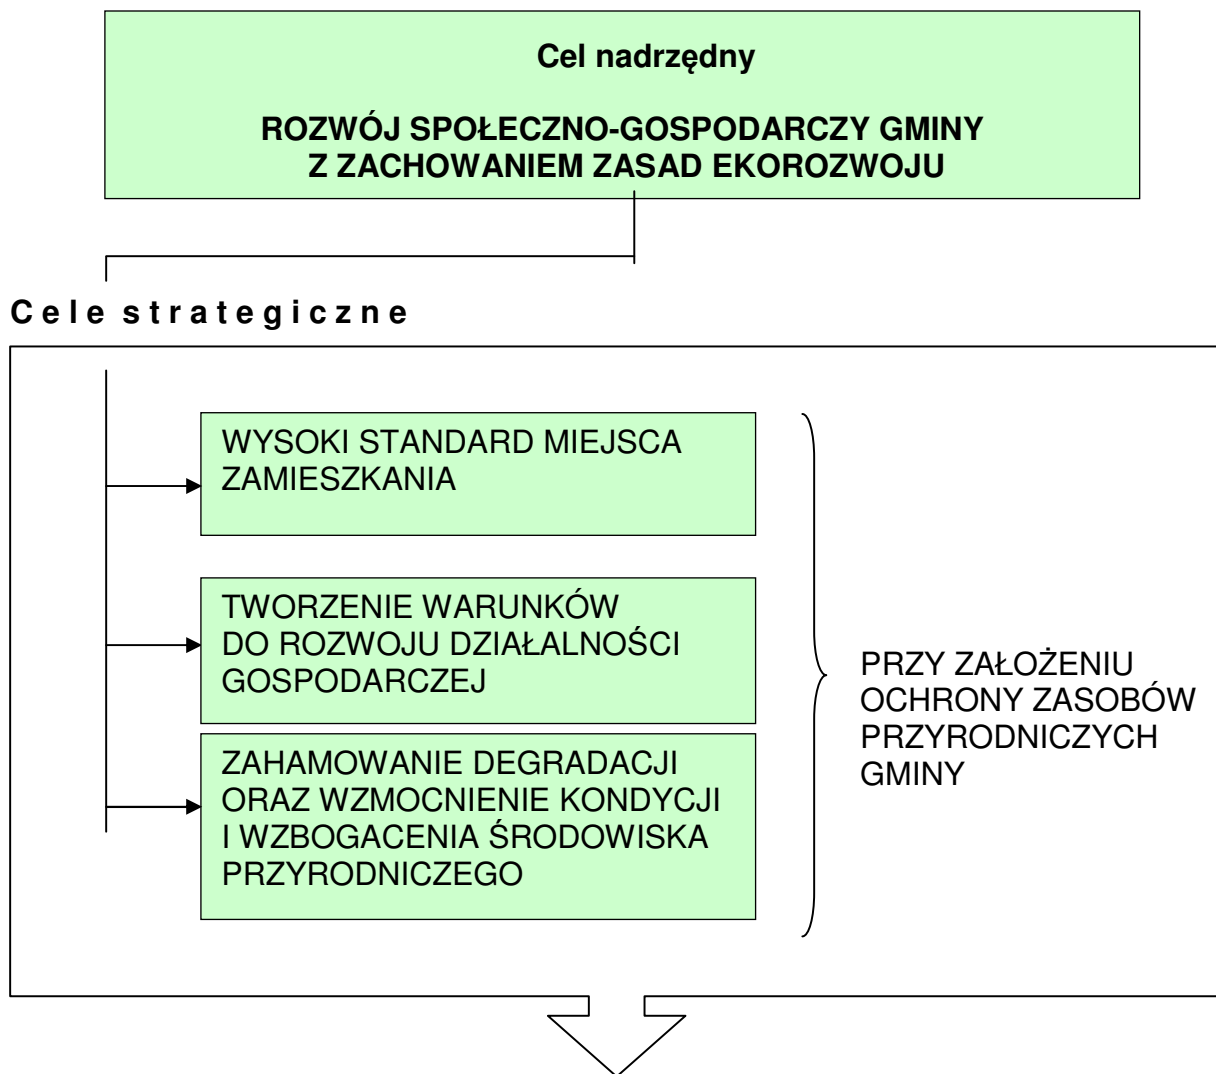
Cel nadrzędny

ROZWÓJ SPOŁECZNO-GOSPODARCZY GMINY
Z ZACHOWANIEM ZASAD EKOROZWOJU

C e l e s t r a t e g i c z n e

WYSOKI STANDARD MIEJSCA ZAMIESZKANIA

TWORZENIE WARUNKÓW DO ROZWOJU DZIAŁALNOŚCI GOSPODARCZEJ

ZAHAMOWANIE DEGRADACJI ORAZ WZMOCNIENIE KONDYCJI I WZBOGACENIA ŚRODOWISKA PRZYRODNICZEGO

PRZY ZAŁOŻENIU OCHRONY ZASOBÓW PRZYRODNICZYCH GMINY